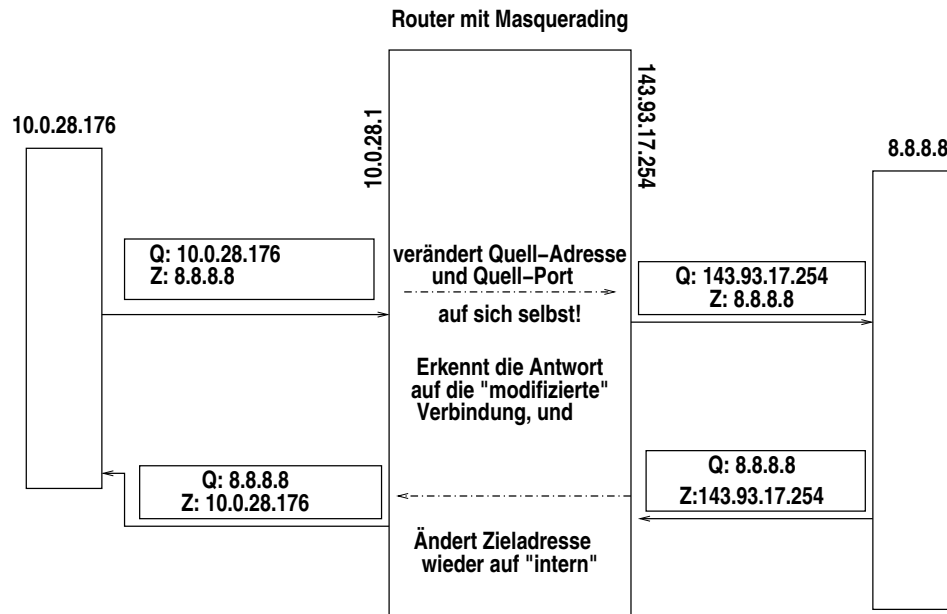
Router mit Masquerading

10.0.28.176

10.0.28.1

143.93.17.254

8.8.8.8

Q: 10.0.28.176
Z: 8.8.8.8

verändert Quell–Adresse und Quell–Port

auf sich selbst!

Q: 143.93.17.254
Z: 8.8.8.8

Erkennt die Antwort auf die "modifizierte" Verbindung, und

Q: 8.8.8.8
Z:143.93.17.254

Q: 8.8.8.8
Z: 10.0.28.176

Ändert Zieladresse wieder auf "intern"